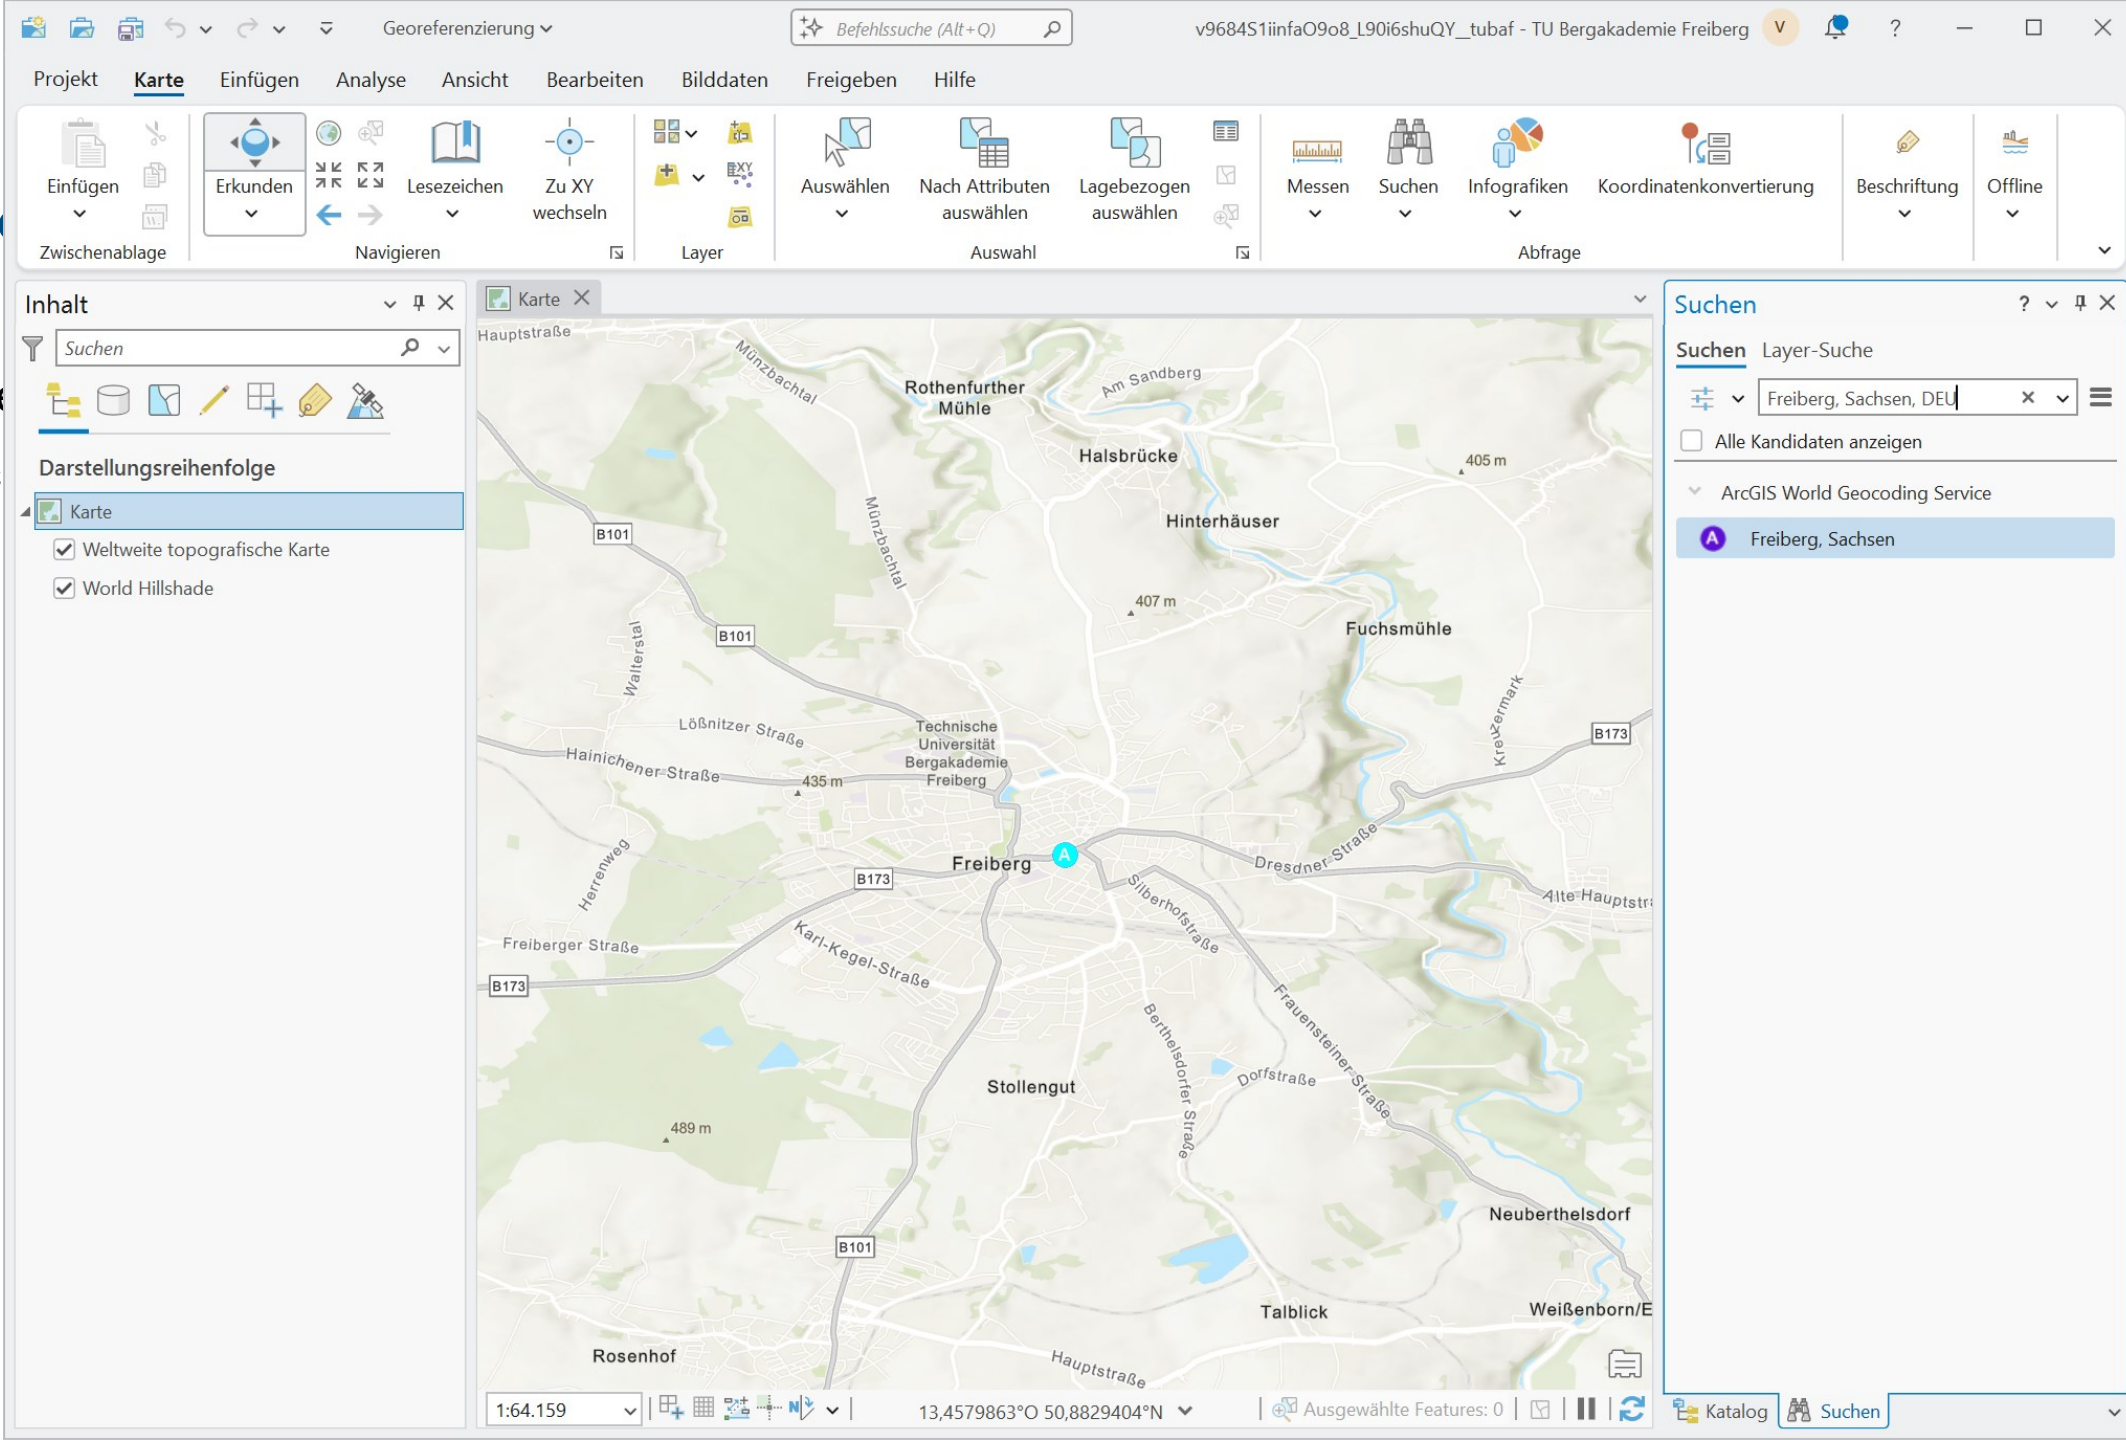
Georeferenzierung
Befehlssuche (Alt+Q)
v9684S1iinfaO9o8_L90i6shuQY_tubaf - TU Bergakademie Freiberg V ?

Projekt Karte Einfügen Analyse Ansicht Bearbeiten Bilddaten Freigeben Hilfe

Einfügen
Zwischenablage
Erkunden
Lesezeichen
Zu XY wechseln
Navigieren
Layer
Auswählen
Nach Attributen auswählen
Lagebezogen auswählen
Auswahl
Messen
Suchen
Infografiken
Koordinatenkonvertierung
Abfrage
Beschriftung
Offline

Inhalt
Suchen
Darstellungsreihenfolge
Karte
Weltweite topografische Karte
World Hillshade

Karte

Hauptstraße
Münzbachtal
Rothenfurther Mühle
Am Sandberg
Halsbrücke
405 m
Hinterhäuser
B101
Münzbachtal
407 m
Fuchsmühle
B101
Walterstal
Kreuzermark
Lößnitzer Straße
Technische Universität Bergakademie Freiberg
B173
Hainichener Straße
435 m
Herrenweg
Freiberg
Dresdner Straße
B173
Silberhofstraße
Alte Hauptstr
Freiberger Straße
Karl-Kegel-Straße
B173
Frauensteiner Straße
Berthelsdorfer Straße
Dorfstraße
Stollengut
489 m
Neuberthelsdorf
B101
Talblick
Weißenborn/E
Rosenhof
Hauptstraße

1:64.159
13,4579863°O 50,8829404°N
Ausgewählte Features: 0

Suchen
Suchen Layer-Suche
Freiberg, Sachsen, DEU
Alle Kandidaten anzeigen
ArcGIS World Geocoding Service
Freiberg, Sachsen

Katalog Suchen